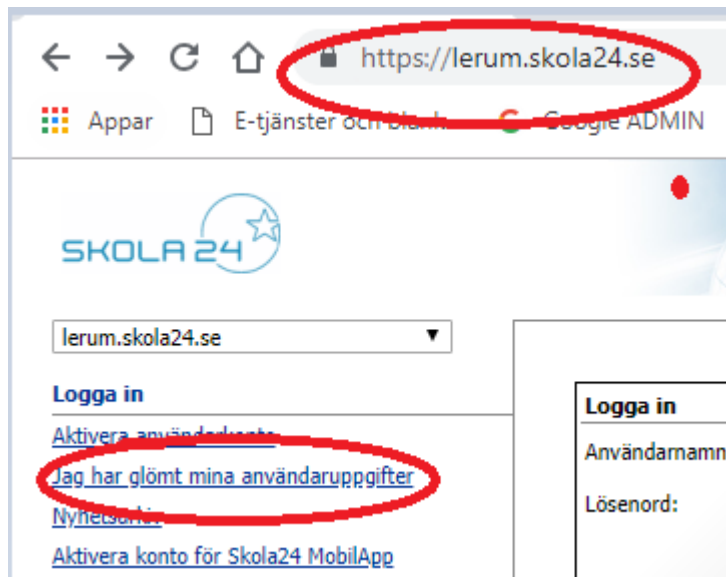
https://lerum.skola24.se

Appar E-tjänster och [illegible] Google ADMIN

SKOLA 24

lerum.skola24.se

Logga in

Aktivera användarkonto

Jag har glömt mina användaruppgifter

Nyhetsarkiv

Aktivera konto för Skola24 MobilApp

Logga in

Användarnamn

Lösenord: